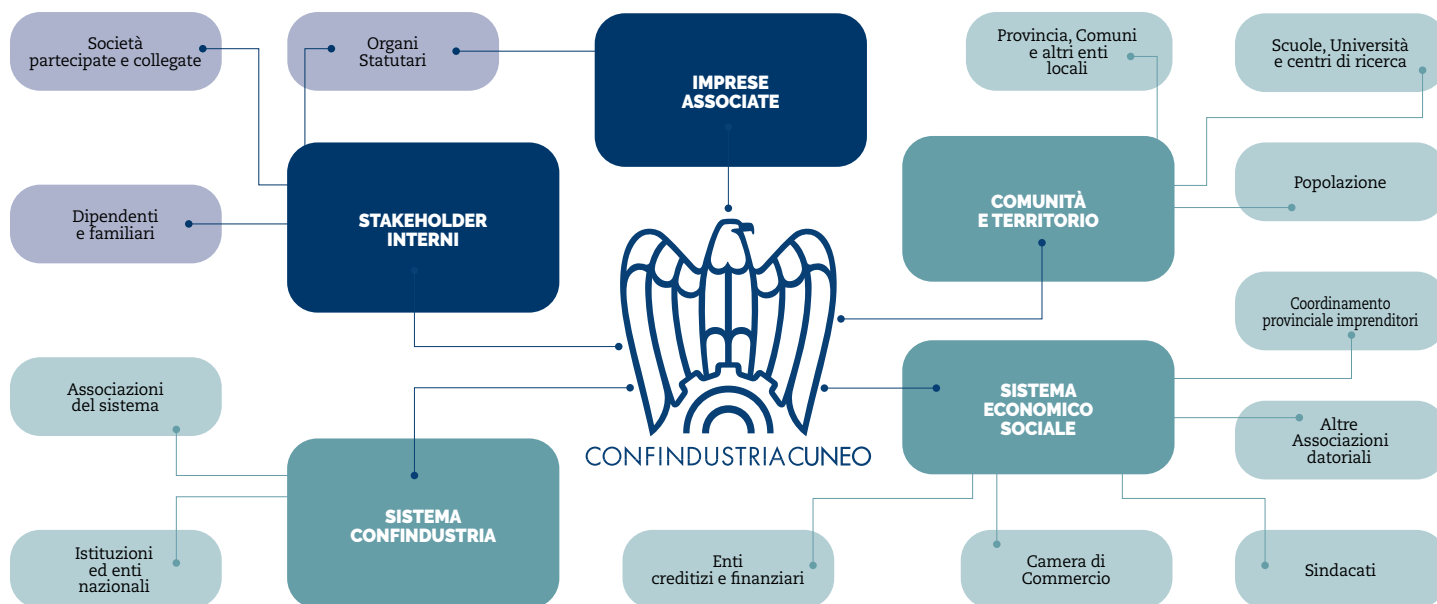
Società partecipate e collegate

Organi Statutari

IMPRESE ASSOCIATE

Provincia, Comuni e altri enti locali

Scuole, Università e centri di ricerca

Dipendenti e familiari

STAKEHOLDER INTERNI

COMUNITÀ E TERRITORIO

Popolazione

Coordinamento provinciale imprenditori

CONFINDUSTRIACUNEO

Associazioni del sistema

SISTEMA ECONOMICO SOCIALE

Altre Associazioni datoriali

SISTEMA CONFINDUSTRIA

Istituzioni ed enti nazionali

Enti creditizi e finanziari

Camera di Commercio

Sindacati